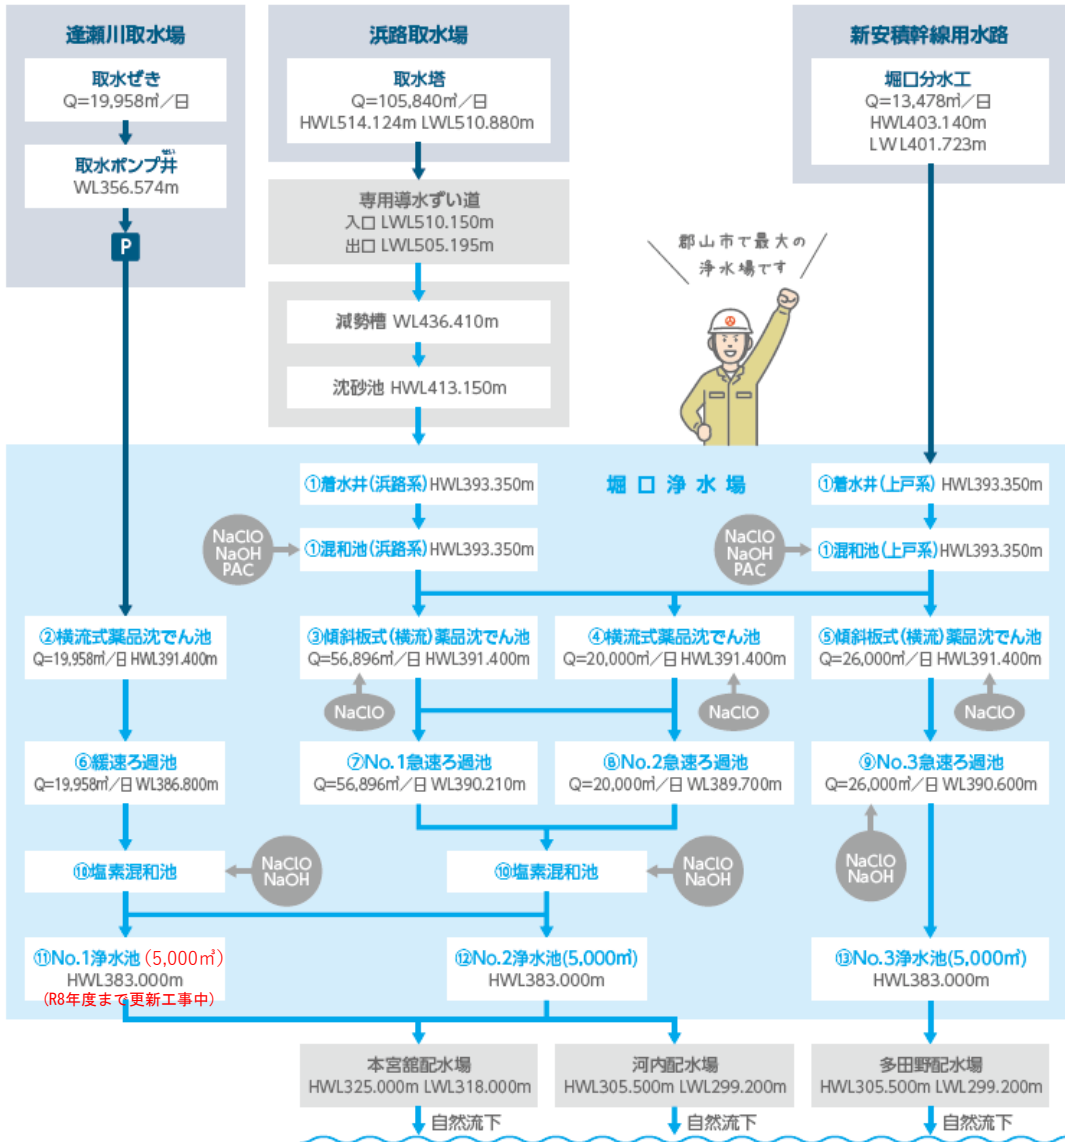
逢瀬川取水場

取水ぜき
Q=19,958㎥／日

取水ポンプ井
WL356.574m

P

浜路取水場

取水塔
Q=105,840㎥／日
HWL514.124m LWL510.880m

専用導水ずい道
入口 LWL510.150m
出口 LWL505.195m

減勢槽 WL436.410m

沈砂池 HWL413.150m

新安積幹線用水路

堀口分水工
Q=13,478㎥／日
HWL403.140m
LWL401.723m

郡山市で最大の浄水場です

堀口浄水場

①着水井(浜路系) HWL393.350m

NaClO
NaOH
PAC

①混和池(浜路系) HWL393.350m

①着水井(上戸系) HWL393.350m

NaClO
NaOH
PAC

①混和池(上戸系) HWL393.350m

②横流式薬品沈でん池
Q=19,958㎥／日 HWL391.400m

③傾斜板式(横流)薬品沈でん池
Q=56,896㎥／日 HWL391.400m

④横流式薬品沈でん池
Q=20,000㎥／日 HWL391.400m

⑤傾斜板式(横流)薬品沈でん池
Q=26,000㎥／日 HWL391.400m

NaClO

NaClO

NaClO

⑥緩速ろ過池
Q=19,958㎥／日 WL386.800m

⑦No.1急速ろ過池
Q=56,896㎥／日 WL390.210m

⑧No.2急速ろ過池
Q=20,000㎥／日 WL389.700m

⑨No.3急速ろ過池
Q=26,000㎥／日 WL390.600m

⑩塩素混和池

NaClO
NaOH

⑩塩素混和池

NaClO
NaOH

NaClO
NaOH

⑪No.1浄水池 (5,000㎥)
HWL383.000m
(R8年度まで更新工事中)

⑫No.2浄水池(5,000㎥)
HWL383.000m

⑬No.3浄水池(5,000㎥)
HWL383.000m

本宮館配水場
HWL325.000m LWL318.000m

河内配水場
HWL305.500m LWL299.200m

多田野配水場
HWL305.500m LWL299.200m

自然流下

自然流下

自然流下